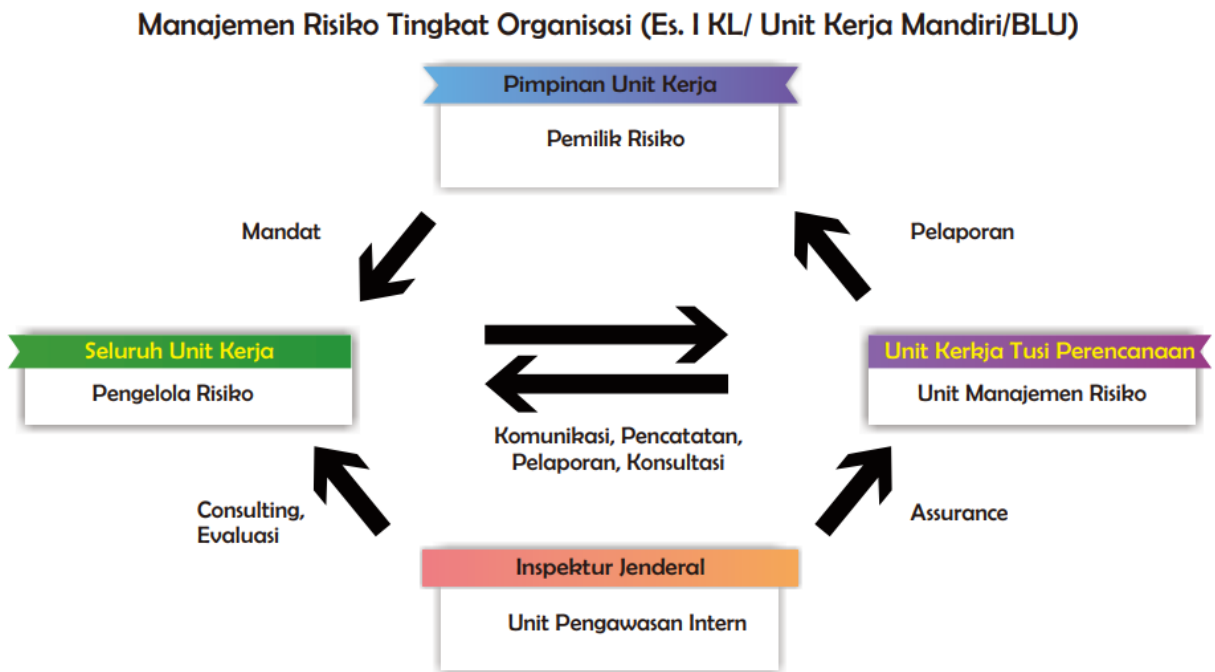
Manajemen Risiko Tingkat Organisasi (Es. I KL/ Unit Kerja Mandiri/BLU)

Pimpinan Unit Kerja

Pemilik Risiko

Mandat

Pelaporan

Seluruh Unit Kerja

Pengelola Risiko

Unit Kerkja Tusi Perencanaan

Unit Manajemen Risiko

Komunikasi, Pencatatan, Pelaporan, Konsultasi

Consulting, Evaluasi

Assurance

Inspektur Jenderal

Unit Pengawasan Intern